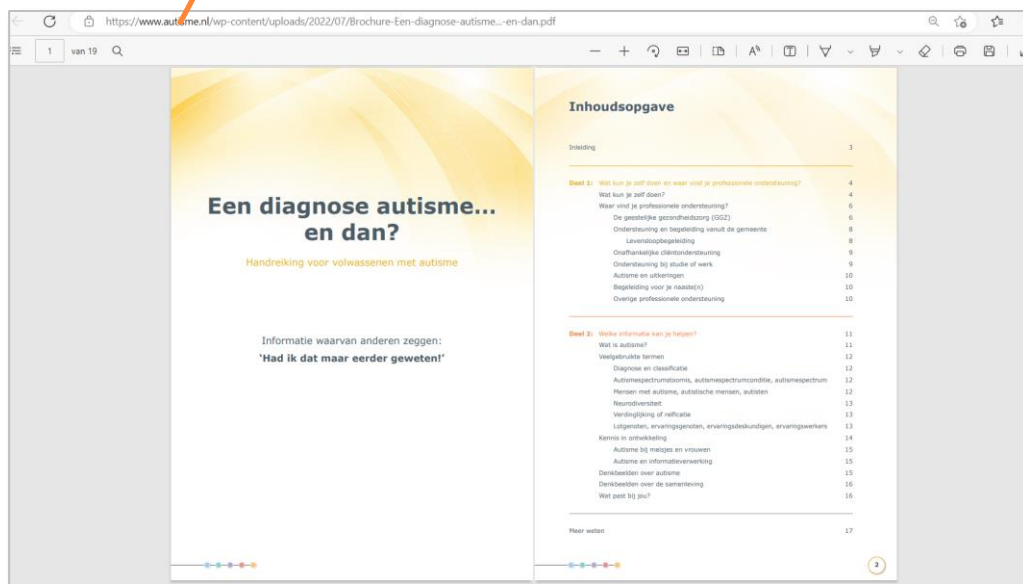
https://www.autisme.nl/wp-content/uploads/2022/07/Brochure-Een-diagnose-autisme...-en-dan.pdf

1 van 19

Een diagnose autisme... en dan?

Handreiking voor volwassenen met autisme

Informatie waarvan anderen zeggen:
'Had ik dat maar eerder geweten!'

Inhoudsopgave

Inleiding 3

Deel 1: Wat kun je zelf doen en waar vind je professionele ondersteuning? 4
Wat kun je zelf doen? 4
Waar vind je professionele ondersteuning? 6
De geestelijke gezondheidszorg (GGZ) 6
Ondersteuning en begeleiding vanuit de gemeente 8
Levensloopbegeleiding 8
Onafhankelijke cliëntondersteuning 9
Ondersteuning bij studie of werk 9
Autisme en uitkeringen 10
Begeleiding voor je naaste(n) 10
Overige professionele ondersteuning 10

Deel 2: Welke informatie kan je helpen? 11
Wat is autisme? 11
Veelgebruikte termen 12
Diagnose en classificatie 12
Autismespectrumstoornis, autismespectrumconditie, autismespectrum 12
Mensen met autisme, autistische mensen, autisten 12
Neurodiversiteit 13
Verdinglijking of reïficatie 13
Lotgenoten, ervaringsgenoten, ervaringsdeskundigen, ervaringswerkers 13
Kennis in ontwikkeling 14
Autisme bij meisjes en vrouwen 15
Autisme en informatieverwerking 15
Denkbeelden over autisme 15
Denkbeelden over de samenleving 16
Wat past bij jou? 16

Meer weten 17

2